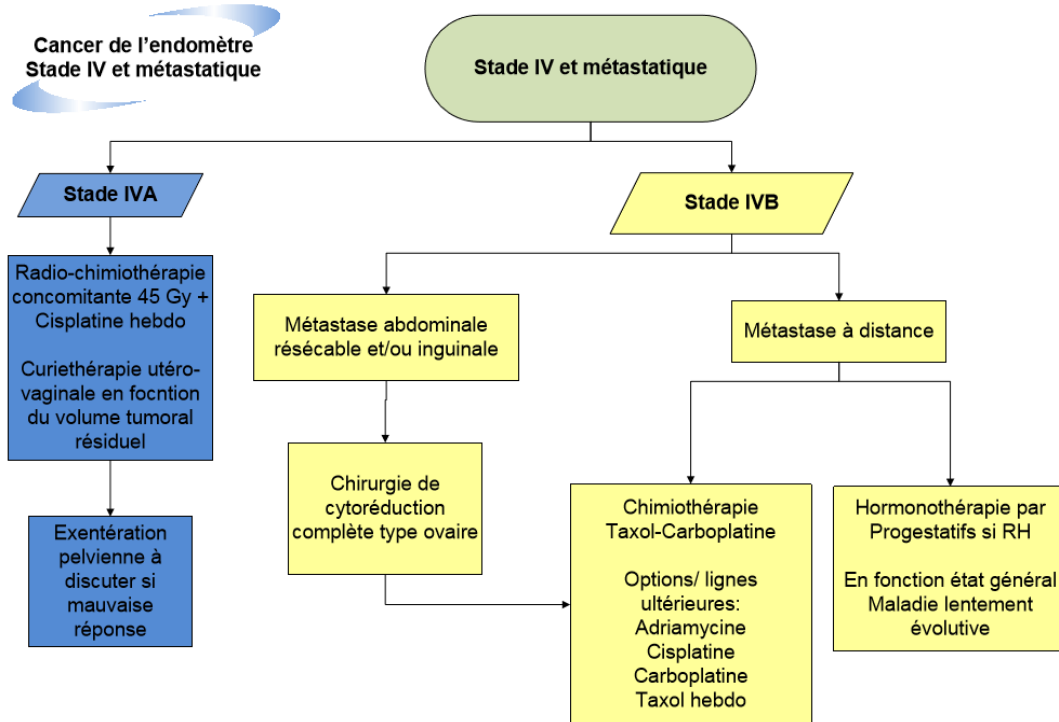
Cancer de l’endomètre
Stade IV et métastatique

Stade IV et métastatique

Stade IVA

Radio-chimiothérapie concomitante 45 Gy + Cisplatine hebdo

Curiethérapie utéro-vaginale en focntion du volume tumoral résiduel

Exentération pelvienne à discuter si mauvaise réponse

Stade IVB

Métastase abdominale résécable et/ou inguinale

Chirurgie de cytoréduction complète type ovaire

Métastase à distance

Chimiothérapie Taxol-Carboplatine

Options/ lignes ultérieures:
Adriamycine
Cisplatine
Carboplatine
Taxol hebdo

Hormonothérapie par Progestatifs si RH

En fonction état général
Maladie lentement évolutive